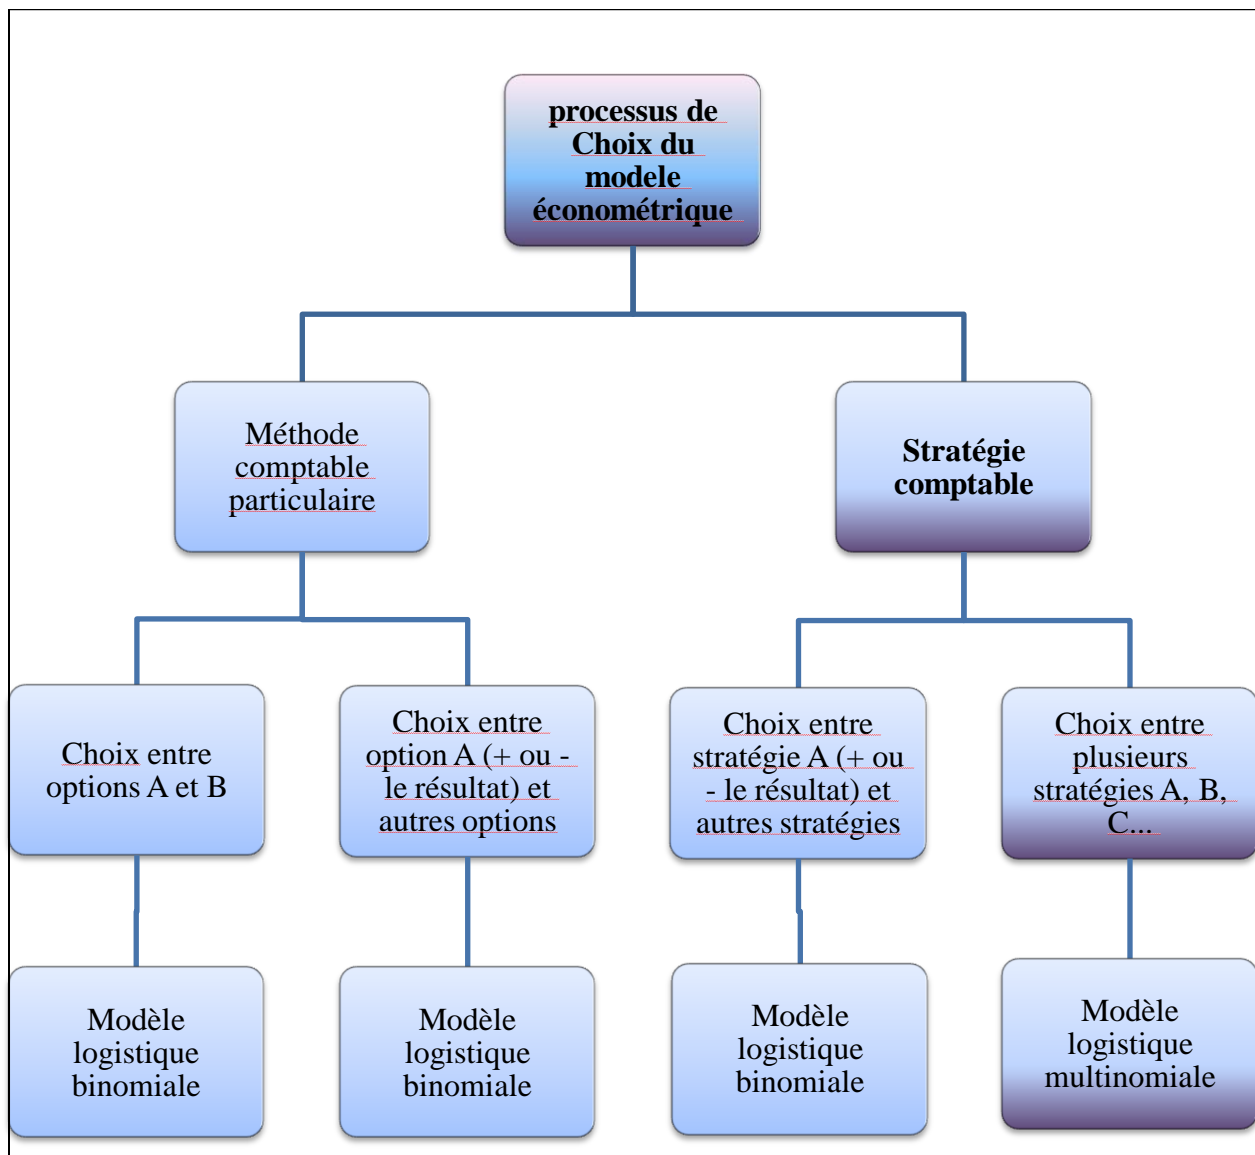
processus de Choix du modele économétrique

Méthode comptable particulaire

Stratégie comptable

Choix entre options A et B

Choix entre option A (+ ou - le résultat) et autres options

Choix entre stratégie A (+ ou - le résultat) et autres stratégies

Choix entre plusieurs stratégies A, B, C...

Modèle logistique binomiale

Modèle logistique binomiale

Modèle logistique binomiale

Modèle logistique multinomiale